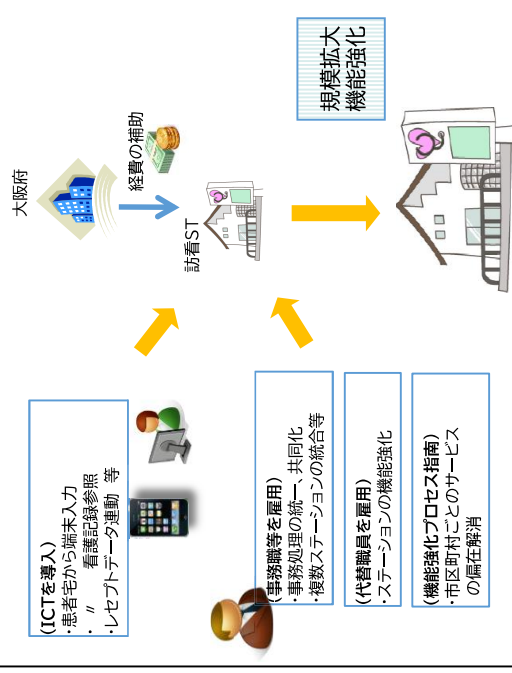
大阪府

経費の補助

訪看ST

規模拡大
機能強化

（ICTを導入）
・患者宅から端末入力
・〃　看護記録参照
・レセプトデータ連動　等

（事務職等を雇用）
・事務処理の統一、共同化
・複数ステーションの統合等

（代替職員を雇用）
・ステーションの機能強化

（機能強化プロセス指南）
・市区町村ごとのサービスの偏在解消